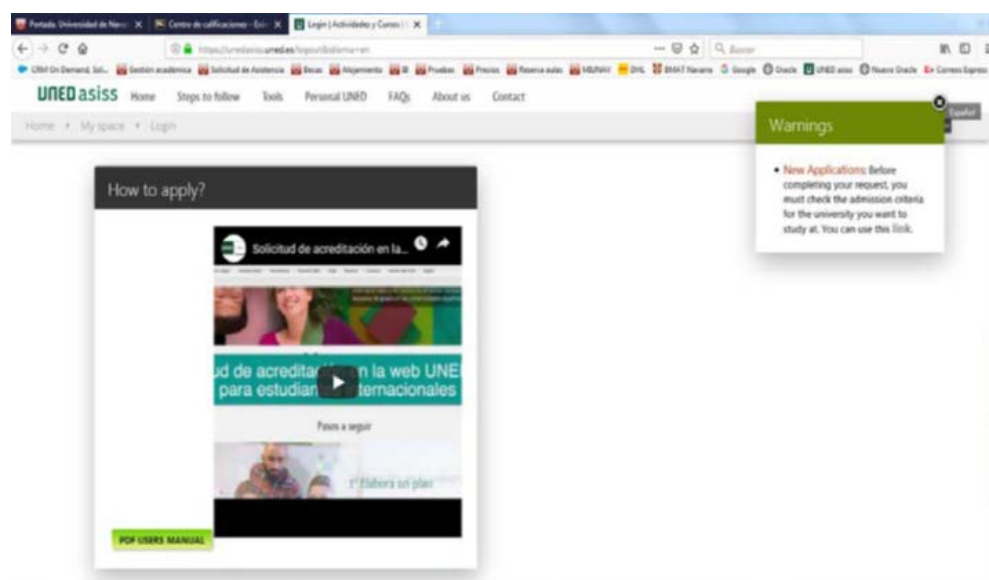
Portada Universidad de Nav | Centro de calificaciones - Eci | Login | Actividades y Cursos |

https://unedasiss.uned.es/login?idioma=en

Buscar

CRM On Demand Sol... | Gestión académica | Solicitud de Asistencia | Becas | Alojamiento | BI | Pruebas | Precios | Reserva aulas | MB/NAV | DHL | BMAT Navarra | Google | Oracle | UNED asiss | Nuevo Oracle | Correos Express

UNED asiss Home Steps to follow Tools Personal UNED FAQs About us Contact

Home › My space › Login

Español

Warnings

• New Applications: Before completing your request, you must check the admission criteria for the university you want to study at. You can use this link.

How to apply?

Solicitud de acreditación en la...

ud de acredita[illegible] n la web UNE para estudian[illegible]ternacionales

Pasos a seguir

1° Elabora un plan

PDF USERS MANUAL